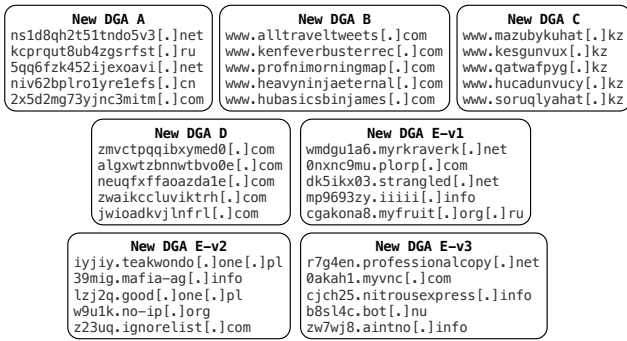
New DGA A
ns1d8qh2t51tndo5v3[.]net
kcprqut8ub4zgsrfst[.]ru
5qq6fzk452ijexoaxi[.]net
niv62bplro1yre1efs[.]cn
2x5d2mg73yjnc3mitm[.]com

New DGA B
www.alltraveltweets[.]com
www.kenfeverbusterrec[.]com
www.profnimorningmap[.]com
www.heavyninjaeternal[.]com
www.hubasicsbinjames[.]com

New DGA C
www.mazubykuhat[.]kz
www.kesgunvux[.]kz
www.qatwafpyg[.]kz
www.hucadunvucy[.]kz
www.soruqlyahat[.]kz

New DGA D
zmvctpqqibxymed0[.]com
algxwtzbnnwtbvo0e[.]com
neuqfxffaoazda1e[.]com
zwaikccluviktrh[.]com
jwioadkvjlnfrl[.]com

New DGA E–v1
wmdgu1a6.myrkraverk[.]net
0nxnc9mu.plorp[.]com
dk5ikx03.strangled[.]net
mp9693zy.iiiii[.]info
cgakona8.myfruit[.]org[.]ru

New DGA E–v2
iyjiy.teakwondo[.]one[.]pl
39mig.mafia–ag[.]info
lzj2q.good[.]one[.]pl
w9u1k.no-ip[.]org
z23uq.ignorelist[.]com

New DGA E–v3
r7g4en.professionalcopy[.]net
0akah1.myvnc[.]com
cjch25.nitrousexpress[.]info
b8sl4c.bot[.]nu
zw7wj8.aintno[.]info